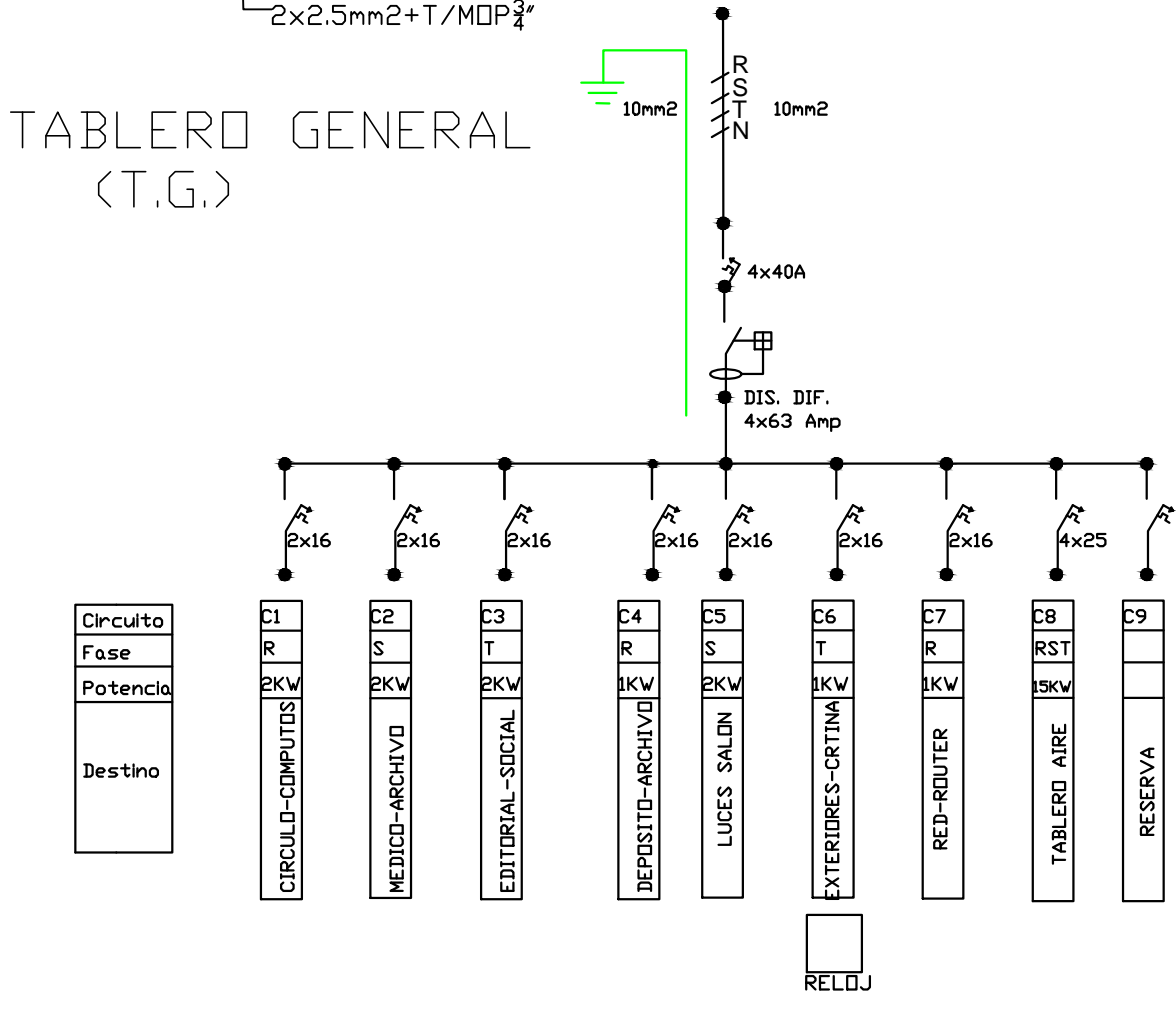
2x2.5mm2+T/MOP$\frac{3}{4}$"

TABLERO GENERAL
(T.G.)

10mm2

R
S
T
N

10mm2

4x40A

DIS. DIF.
4x63 Amp

2x16 2x16 2x16 2x16 2x16 2x16 2x16 4x25

| Circuito | C1 | C2 | C3 | C4 | C5 | C6 | C7 | C8 | C9 |
|---|---|---|---|---|---|---|---|---|---|
| Fase | R | S | T | R | S | T | R | RST | |
| Potencia | 2KW | 2KW | 2KW | 1KW | 2KW | 1KW | 1KW | 15KW | |
| Destino | CIRCULO-COMPUTOS | MEDICO-ARCHIVO | EDITORIAL-SOCIAL | DEPOSITO-ARCHIVO | LUCES SALON | EXTERIORES-CRTINA | RED-ROUTER | TABLERO AIRE | RESERVA |

RELOJ